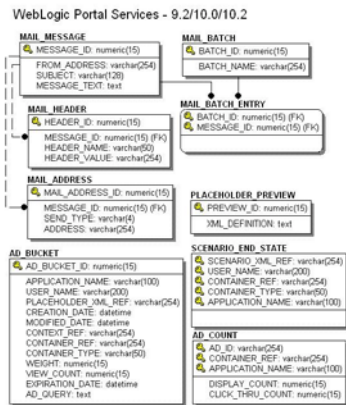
WebLogic Portal Services - 9.2/10.0/10.2

MAIL_MESSAGE
MESSAGE_ID: numeric(15)
FROM_ADDRESS: varchar(254)
SUBJECT: varchar(128)
MESSAGE_TEXT: text

MAIL_BATCH
BATCH_ID: numeric(15)
BATCH_NAME: varchar(254)

MAIL_HEADER
HEADER_ID: numeric(15)
MESSAGE_ID: numeric(15) (FK)
HEADER_NAME: varchar(50)
HEADER_VALUE: varchar(254)

MAIL_BATCH_ENTRY
BATCH_ID: numeric(15) (FK)
MESSAGE_ID: numeric(15) (FK)

MAIL_ADDRESS
MAIL_ADDRESS_ID: numeric(15)
MESSAGE_ID: numeric(15) (FK)
SEND_TYPE: varchar(4)
ADDRESS: varchar(254)

PLACEHOLDER_PREVIEW
PREVIEW_ID: numeric(15)
XML_DEFINITION: text

AD_BUCKET
AD_BUCKET_ID: numeric(15)
APPLICATION_NAME: varchar(100)
USER_NAME: varchar(200)
PLACEHOLDER_XML_REF: varchar(254)
CREATION_DATE: datetime
MODIFIED_DATE: datetime
CONTEXT_REF: varchar(254)
CONTAINER_REF: varchar(254)
CONTAINER_TYPE: varchar(50)
WEIGHT: numeric(15)
VIEW_COUNT: numeric(15)
EXPIRATION_DATE: datetime
AD_QUERY: text

SCENARIO_END_STATE
SCENARIO_XML_REF: varchar(254)
USER_NAME: varchar(200)
CONTAINER_REF: varchar(254)
CONTAINER_TYPE: varchar(50)
APPLICATION_NAME: varchar(100)

AD_COUNT
AD_ID: varchar(254)
CONTAINER_REF: varchar(254)
APPLICATION_NAME: varchar(100)
DISPLAY_COUNT: numeric(15)
CLICK_THRU_COUNT: numeric(15)